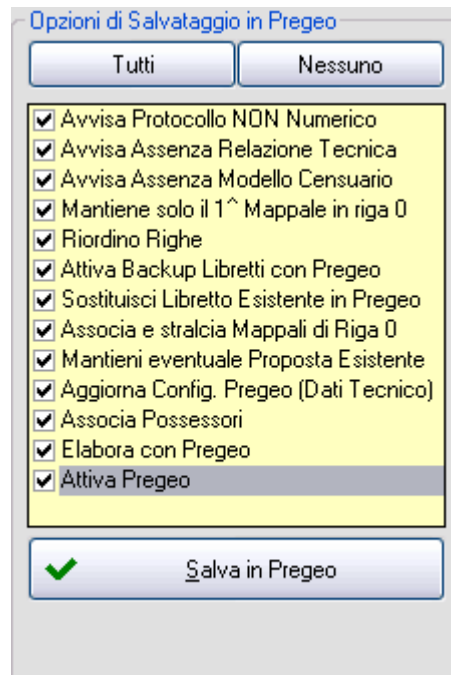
Opzioni di Salvataggio in Pregeo

Tutti

Nessuno

Avvisa Protocollo NON Numerico
Avvisa Assenza Relazione Tecnica
Avvisa Assenza Modello Censuario
Mantiene solo il 1^ Mappale in riga 0
Riordino Righe
Attiva Backup Libretti con Pregeo
Sostituisci Libretto Esistente in Pregeo
Associa e stralcia Mappali di Riga 0
Mantieni eventuale Proposta Esistente
Aggiorna Config. Pregeo (Dati Tecnico)
Associa Possessori
Elabora con Pregeo
Attiva Pregeo

Salva in Pregeo